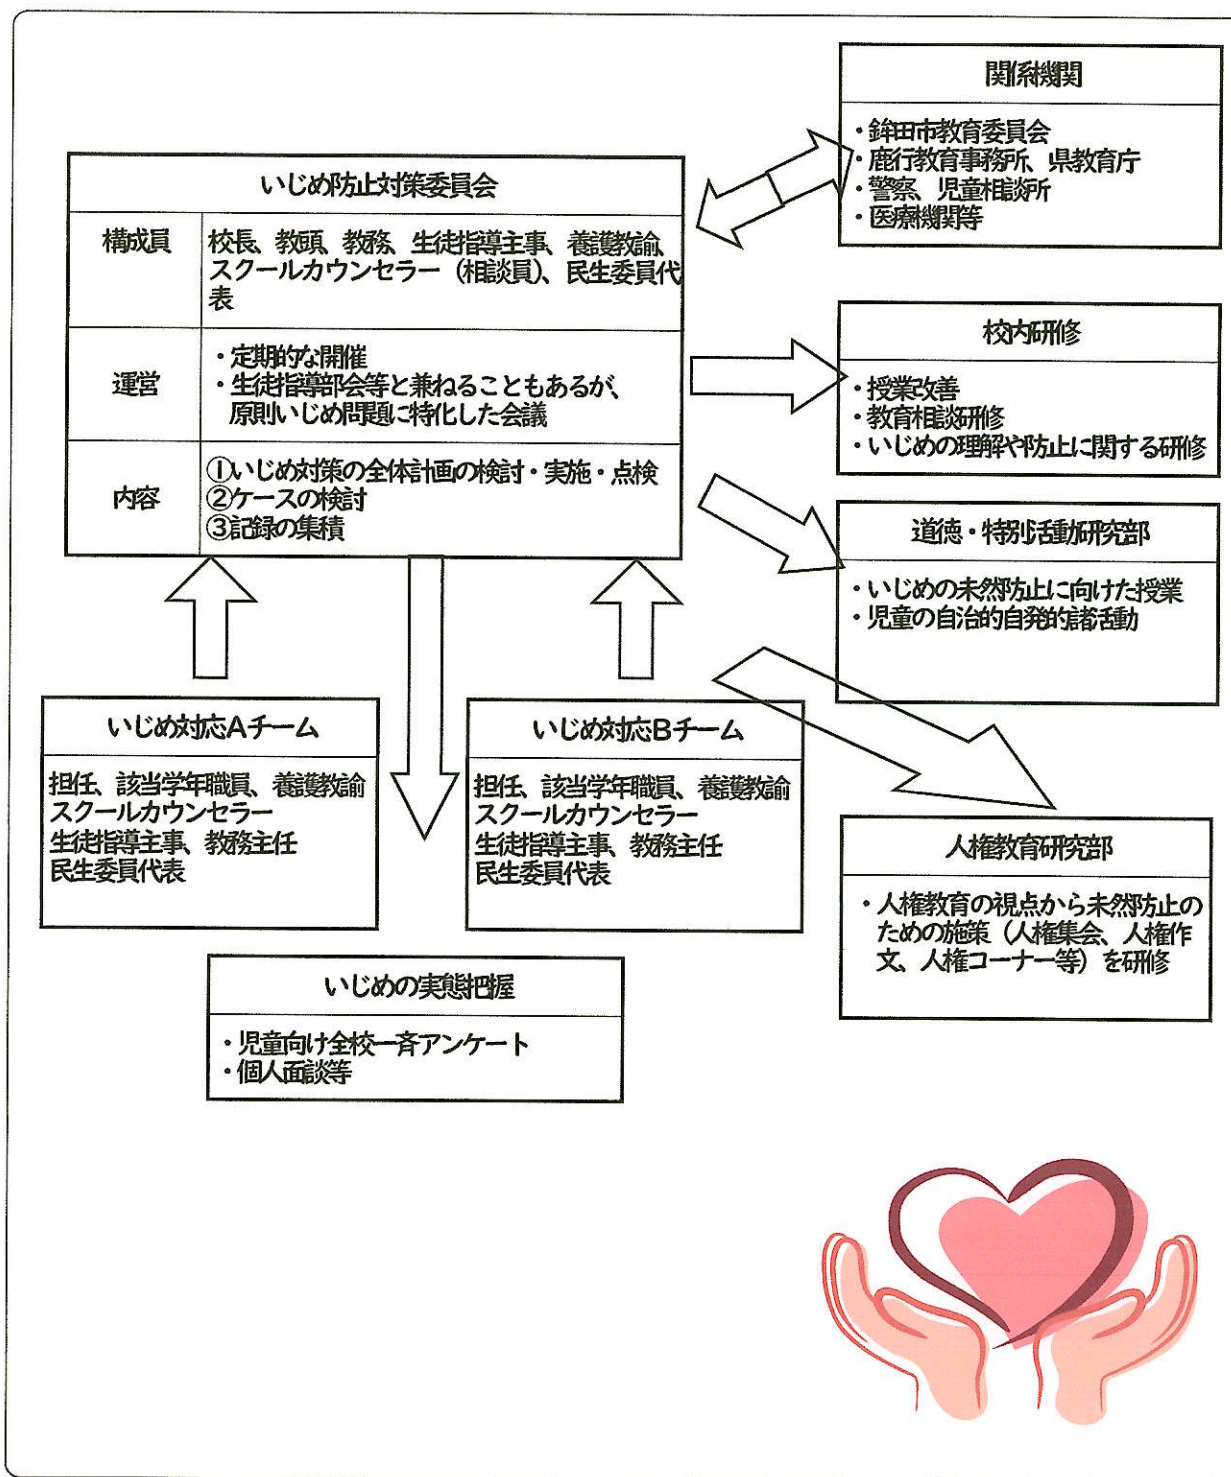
いじめ防止対策委員会

| 構成員 | 校長、教頭、教務、生徒指導主事、養護教諭、スクールカウンセラー（相談員）、民生委員代表 |
|---|---|
| 運営 | ・定期的な開催<br>・生徒指導部会等と兼ねることもあるが、原則いじめ問題に特化した会議 |
| 内容 | ①いじめ対策の全体計画の検討・実施・点検<br>②ケースの検討<br>③記録の集積 |

関係機関
・鉾田市教育委員会
・鹿行教育事務所、県教育庁
・警察、児童相談所
・医療機関等

校内研修
・授業改善
・教育相談研修
・いじめの理解や防止に関する研修

道徳・特別活動研究部
・いじめの未然防止に向けた授業
・児童の自治的自発的諸活動

いじめ対応Aチーム
担任、該当学年職員、養護教諭
スクールカウンセラー
生徒指導主事、教務主任
民生委員代表

いじめ対応Bチーム
担任、該当学年職員、養護教諭
スクールカウンセラー
生徒指導主事、教務主任
民生委員代表

人権教育研究部
・人権教育の視点から未然防止のための施策（人権集会、人権作文、人権コーナー等）を研修

いじめの実態把握
・児童向け全校一斉アンケート
・個人面談等